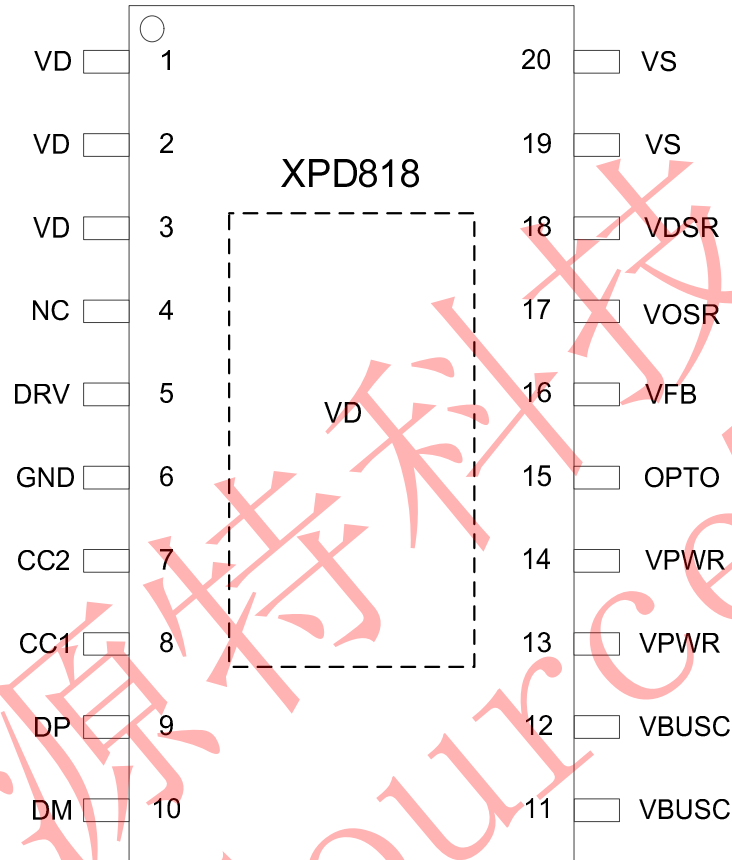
XPD818

| VD | 1 | 20 | VS |
|---|---|---|---|
| VD | 2 | 19 | VS |
| VD | 3 | 18 | VDSR |
| NC | 4 | 17 | VOSR |
| DRV | 5 | 16 | VFB |
| GND | 6 | 15 | OPTO |
| CC2 | 7 | 14 | VPWR |
| CC1 | 8 | 13 | VPWR |
| DP | 9 | 12 | VBUSC |
| DM | 10 | 11 | VBUSC |

VD

源特科技 source